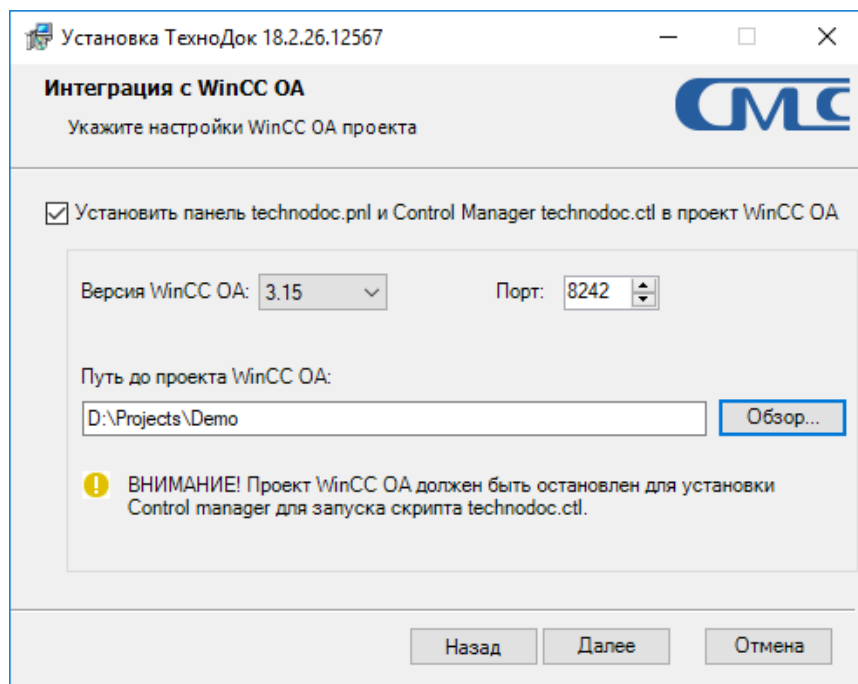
Установка ТехноДок 18.2.26.12567

Интеграция с WinCC OA

Укажите настройки WinCC OA проекта

СМС

Установить панель technodoc.pnl и Control Manager technodoc.ctl в проект WinCC OA

Версия WinCC OA: 3.15

Порт: 8242

Путь до проекта WinCC OA:

D:\Projects\Demo

Обзор...

ВНИМАНИЕ! Проект WinCC OA должен быть остановлен для установки Control manager для запуска скрипта technodoc.ctl.

Назад

Далее

Отмена